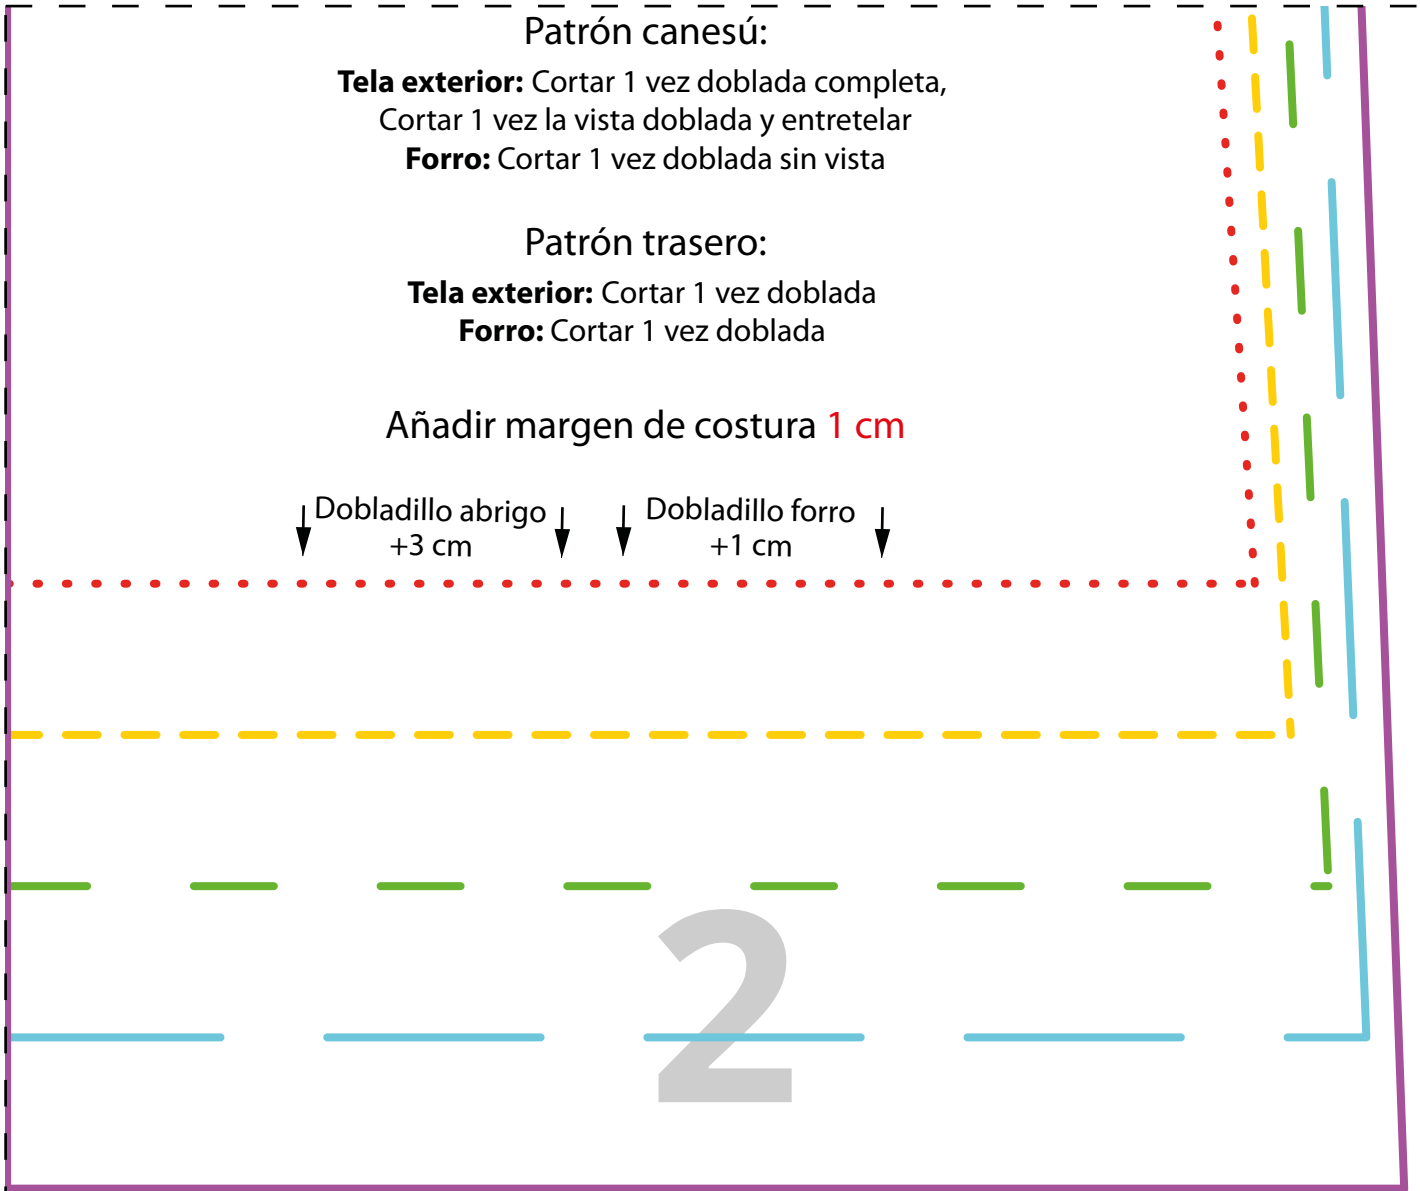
Patrón canesú:

**Tela exterior:** Cortar 1 vez doblada completa, Cortar 1 vez la vista doblada y entretelar
**Forro:** Cortar 1 vez doblada sin vista

Patrón trasero:

**Tela exterior:** Cortar 1 vez doblada
**Forro:** Cortar 1 vez doblada

Añadir margen de costura 1 cm

Dobladillo abrigo +3 cm

Dobladillo forro +1 cm

2